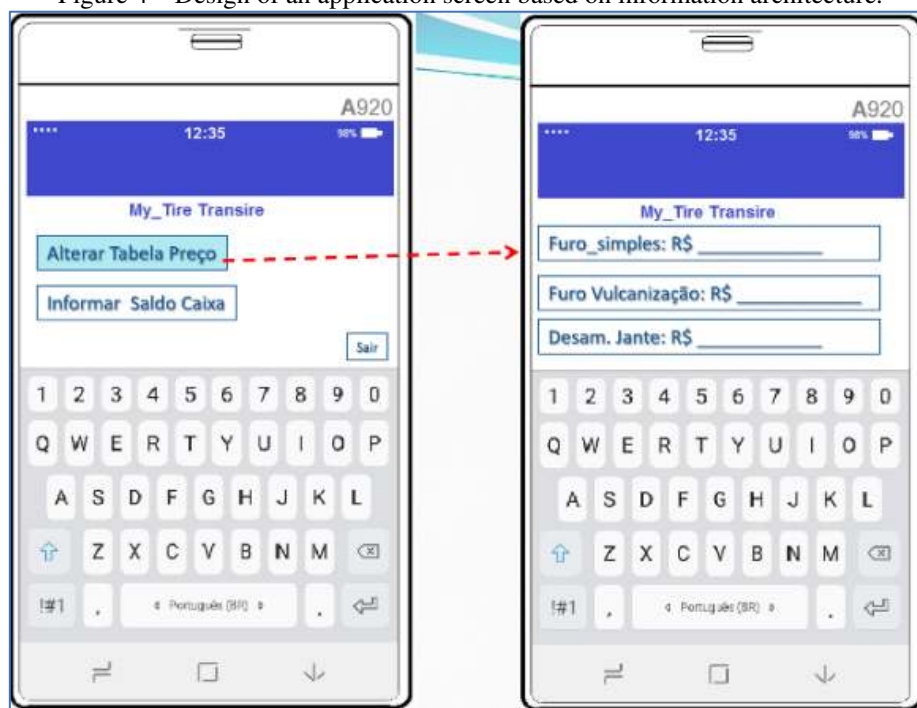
Figure 7 – Design of an application screen based on information architecture.

A920

•••• 12:35 98%

My_Tire Transire

Alterar Tabela Preço

Informar Saldo Caixa

Sair

1 2 3 4 5 6 7 8 9 0

Q W E R T Y U I O P

A S D F G H J K L

Z X C V B N M

!#1 , ‹ Português (BR) › .

A920

•••• 12:35 98%

My_Tire Transire

Furo_simples: R$ ___________

Furo Vulcanização: R$ ___________

Desam. Jante: R$ ___________

1 2 3 4 5 6 7 8 9 0

Q W E R T Y U I O P

A S D F G H J K L

Z X C V B N M

!#1 , ‹ Português (BR) › .